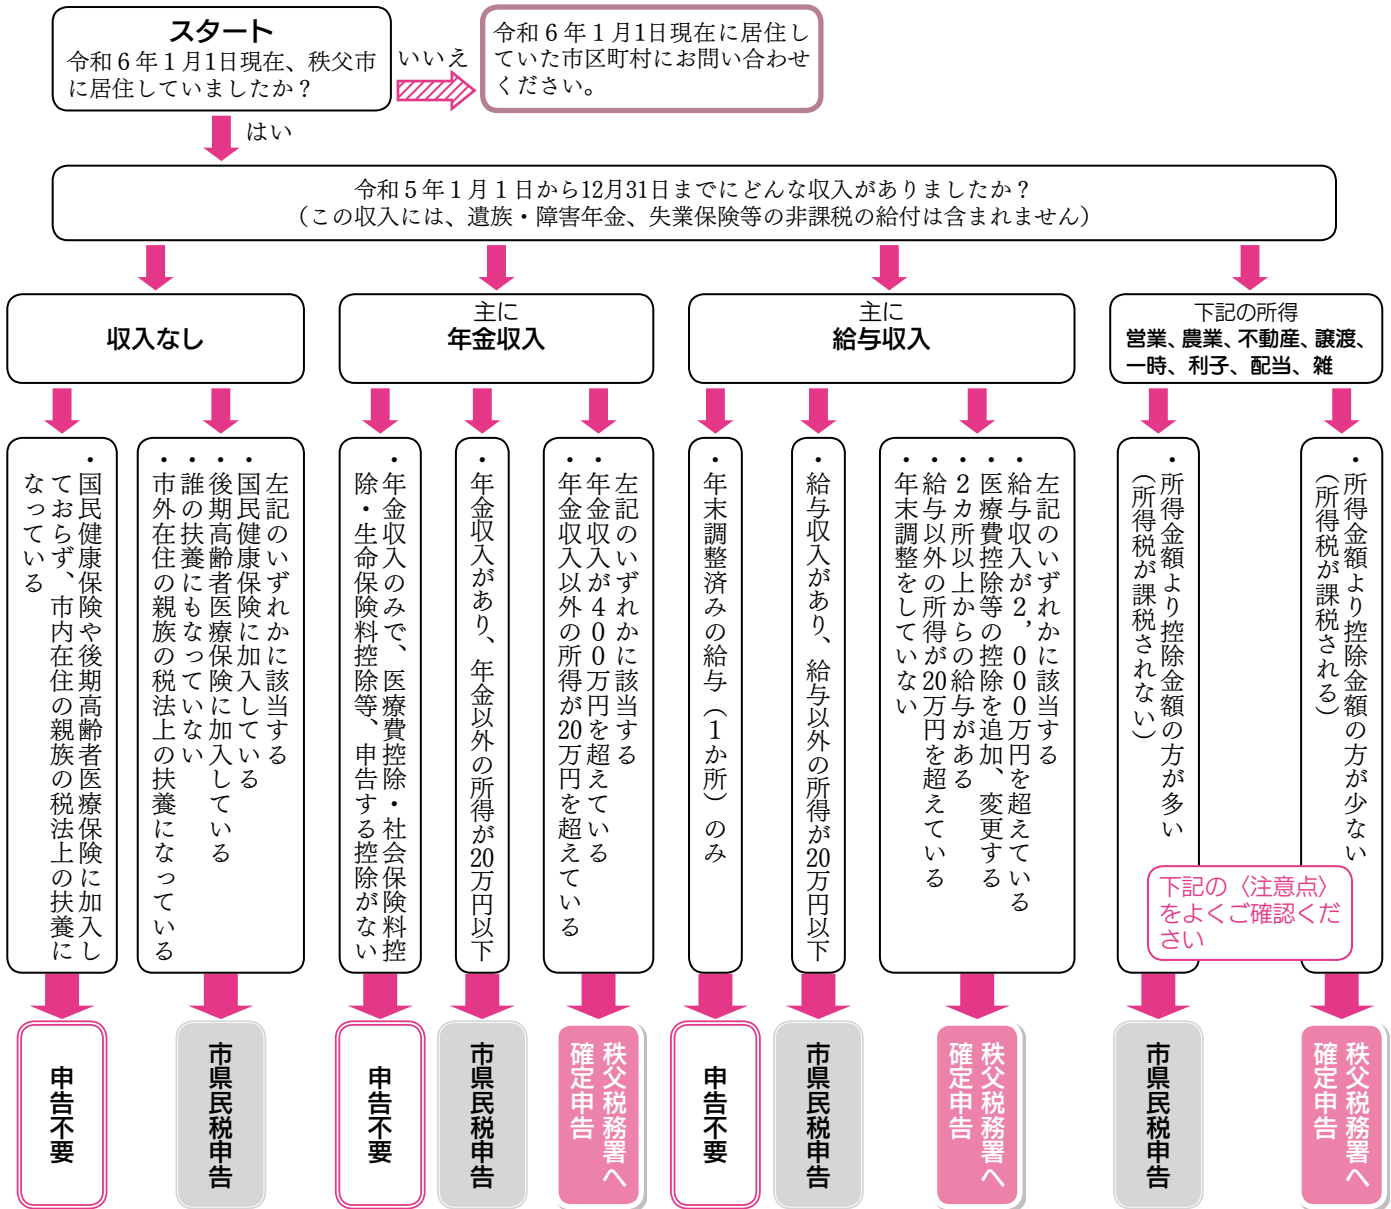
スタート
令和６年１月1日現在、秩父市に居住していましたか？

いいえ

令和６年１月1日現在に居住していた市区町村にお問い合わせください。

はい

令和５年１月１日から12月31日までにどんな収入がありましたか？
（この収入には、遺族・障害年金、失業保険等の非課税の給付は含まれません）

収入なし

主に
年金収入

主に
給与収入

下記の所得
営業、農業、不動産、譲渡、一時、利子、配当、雑

・国民健康保険や後期高齢者医療保険に加入しておらず、市内在住の親族の税法上の扶養になっている

申告不要

左記のいずれかに該当する
・国民健康保険に加入している
・後期高齢者医療保険に加入している
・誰の扶養にもなっていない
・市外在住の親族の税法上の扶養になっている

市県民税申告

・年金収入のみで、医療費控除・社会保険料控除・生命保険料控除等、申告する控除がない

申告不要

・年金収入があり、年金以外の所得が20万円以下

市県民税申告

左記のいずれかに該当する
・年金収入が４００万円を超えている
・年金収入以外の所得が20万円を超えている

秩父税務署へ確定申告

・年末調整済みの給与（1か所）のみ

申告不要

・給与収入があり、給与以外の所得が20万円以下

市県民税申告

左記のいずれかに該当する
・給与収入が２，０００万円を超えている
・医療費控除等の控除を追加、変更する
・２カ所以上からの給与がある
・給与以外の所得が20万円を超えている
・年末調整をしていない

秩父税務署へ確定申告

・所得金額より控除金額の方が多い
（所得税が課税されない）

市県民税申告

・所得金額より控除金額の方が少ない
（所得税が課税される）

下記の〈注意点〉をよくご確認ください

秩父税務署へ確定申告